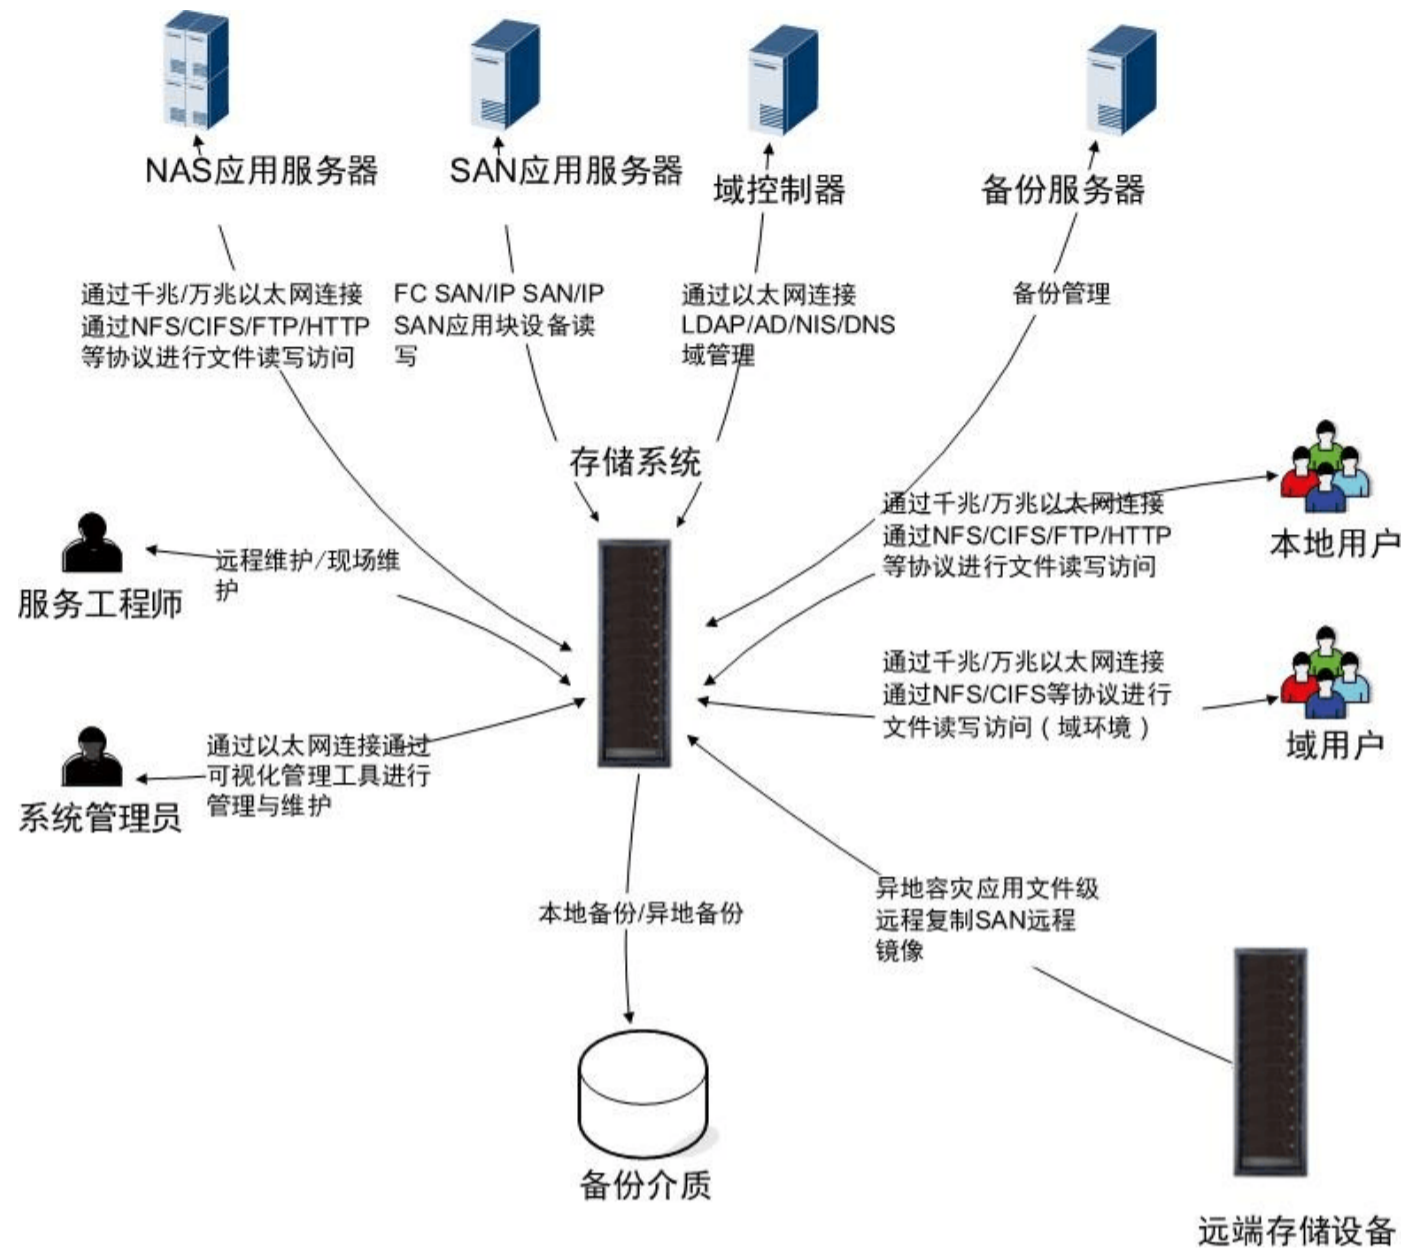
NAS应用服务器

SAN应用服务器

域控制器

备份服务器

通过千兆/万兆以太网连接
通过NFS/CIFS/FTP/HTTP
等协议进行文件读写访问

FC SAN/IP SAN/IP
SAN应用块设备读
写

通过以太网连接
LDAP/AD/NIS/DNS
域管理

备份管理

存储系统

服务工程师

远程维护/现场维
护

通过千兆/万兆以太网连接
通过NFS/CIFS/FTP/HTTP
等协议进行文件读写访问

本地用户

通过千兆/万兆以太网连接
通过NFS/CIFS等协议进行
文件读写访问（域环境）

域用户

系统管理员

通过以太网连接通过
可视化管理工具进行
管理与维护

本地备份/异地备份

异地容灾应用文件级
远程复制SAN远程
镜像

备份介质

远端存储设备